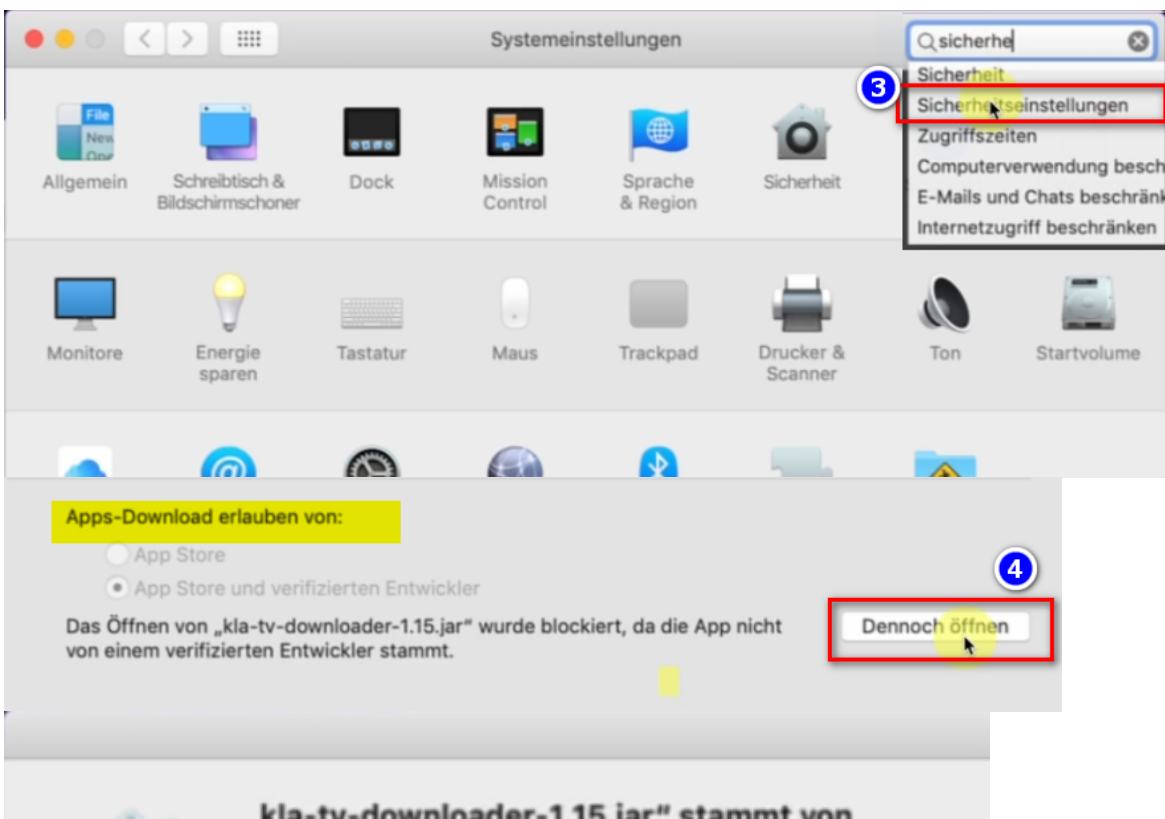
Systemeinstellungen

sicherhe

3

Sicherheit
Sicherheitseinstellungen
Zugriffszeiten
Computerverwendung besch
E-Mails und Chats beschränk
Internetzugriff beschränken

File New One

Allgemein
Schreibtisch & Bildschirmschoner
Dock
Mission Control
Sprache & Region
Sicherheit

Monitore
Energie sparen
Tastatur
Maus
Trackpad
Drucker & Scanner
Ton
Startvolume

Apps-Download erlauben von:
App Store
App Store und verifizierten Entwickler

4

Das Öffnen von „kla-tv-downloader-1.15.jar" wurde blockiert, da die App nicht von einem verifizierten Entwickler stammt.

Dennoch öffnen

„kla-tv-downloader-1.15.jar" stammt von